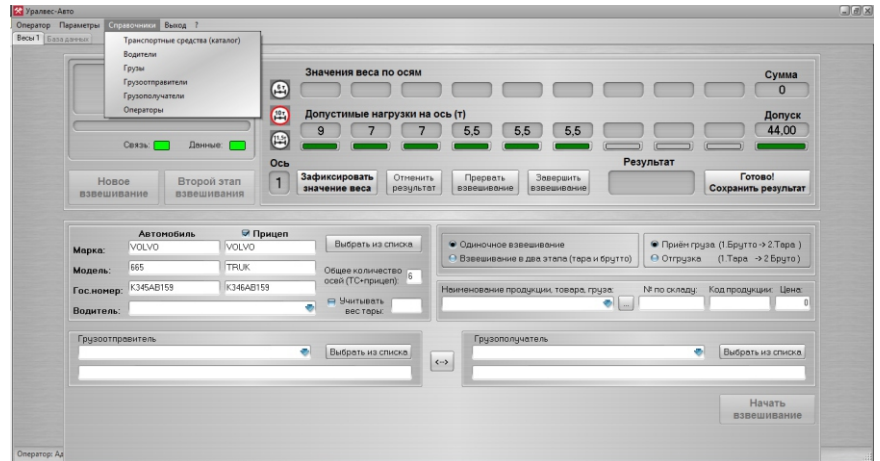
Уралвес-Авто

Оператор Параметры Справочники Выход ?

Весы 1 База данных

Транспортные средства (каталог)
Водители
Грузы
Грузоотправители
Грузополучатели
Операторы

Связь: Данные:

Новое взвешивание

Второй этап взвешивания

Значения веса по осям

Сумма
0

Допустимые нагрузки на ось (т)

9 7 7 5,5 5,5 5,5

Допуск
44,00

Ось
1

Зафиксировать значение веса

Отменить результат

Прервать взвешивание

Завершить взвешивание

Результат

Готово! Сохранить результат

Автомобиль
Прицеп

Марка: VOLVO VOLVO
Модель: 665 TRUK
Гос.номер: К345АВ159 К346АВ159
Водитель:

Выбрать из списка

Общее количество осей (ТС+прицеп): 6

Учитывать вес тары:

Одиночное взвешивание
Взвешивание в два этапа (тара и брутто)

Приём груза (1.Брутто -> 2.Тара )
Отгрузка (1.Тара -> 2.Брутто)

Наименование продукции, товара, груза:
№ по складу:
Код продукции:
Цена:
0

Грузоотправитель
Выбрать из списка

<-->

Грузополучатель
Выбрать из списка

Начать взвешивание

Оператор: Ад